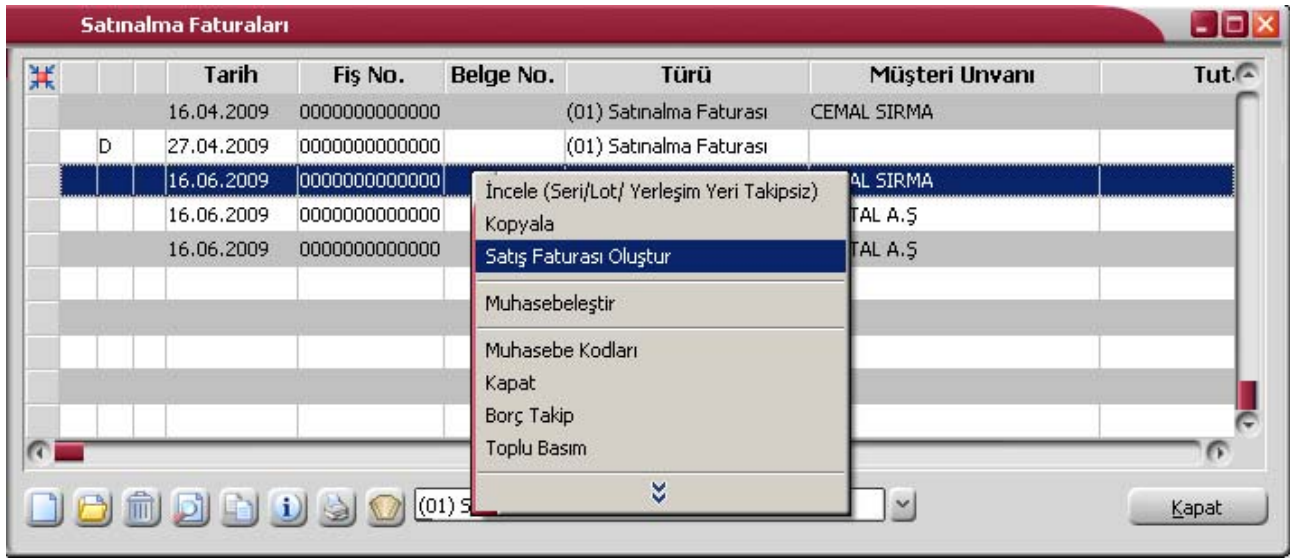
Satınalma Faturaları

| | | | Tarih | Fiş No. | Belge No. | Türü | Müşteri Unvanı | Tut |
|---|---|---|---|---|---|---|---|---|
| | | | 16.04.2009 | 0000000000000 | | (01) Satınalma Faturası | CEMAL SIRMA | |
| | D | | 27.04.2009 | 0000000000000 | | (01) Satınalma Faturası | | |
| | | | 16.06.2009 | 0000000000000 | | | AL SIRMA | |
| | | | 16.06.2009 | 0000000000000 | | | TAL A.Ş | |
| | | | 16.06.2009 | 0000000000000 | | | TAL A.Ş | |

İncele (Seri/Lot/ Yerleşim Yeri Takipsiz)
Kopyala
Satış Faturası Oluştur
Muhasebeleştir
Muhasebe Kodları
Kapat
Borç Takip
Toplu Basım

(01) S

Kapat